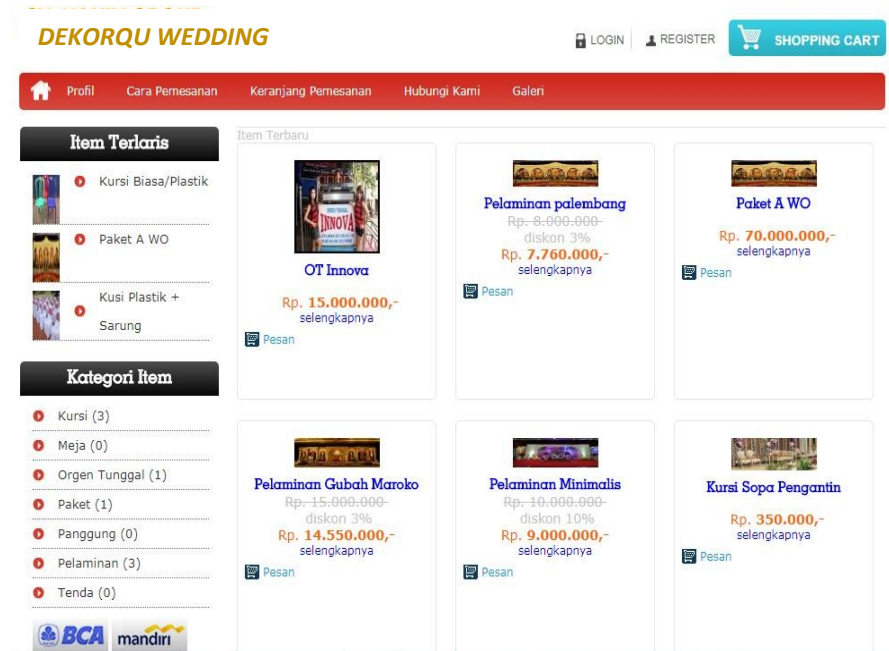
DEKORQU WEDDING

LOGIN | REGISTER | SHOPPING CART

Profil | Cara Pemesanan | Keranjang Pemesanan | Hubungi Kami | Galeri

Item Terlaris

Kursi Biasa/Plastik

Paket A WO

Kusi Plastik + Sarung

Kategori Item

Kursi (3)

Meja (0)

Orgen Tunggal (1)

Paket (1)

Panggung (0)

Pelaminan (3)

Tenda (0)

BCA mandiri

Item Terbaru

INNOVA

OT Innova

Rp. 15.000.000,-
selengkapnya

Pesan

Pelaminan palembang

Rp. 8.000.000
diskon 3%
Rp. 7.760.000,-
selengkapnya

Pesan

Paket A WO

Rp. 70.000.000,-
selengkapnya

Pesan

Pelaminan Gubah Maroko

Rp. 15.000.000
diskon 3%
Rp. 14.550.000,-
selengkapnya

Pesan

Pelaminan Minimalis

Rp. 10.000.000
diskon 10%
Rp. 9.000.000,-
selengkapnya

Pesan

Kursi Sopa Pengantin

Rp. 350.000,-
selengkapnya

Pesan